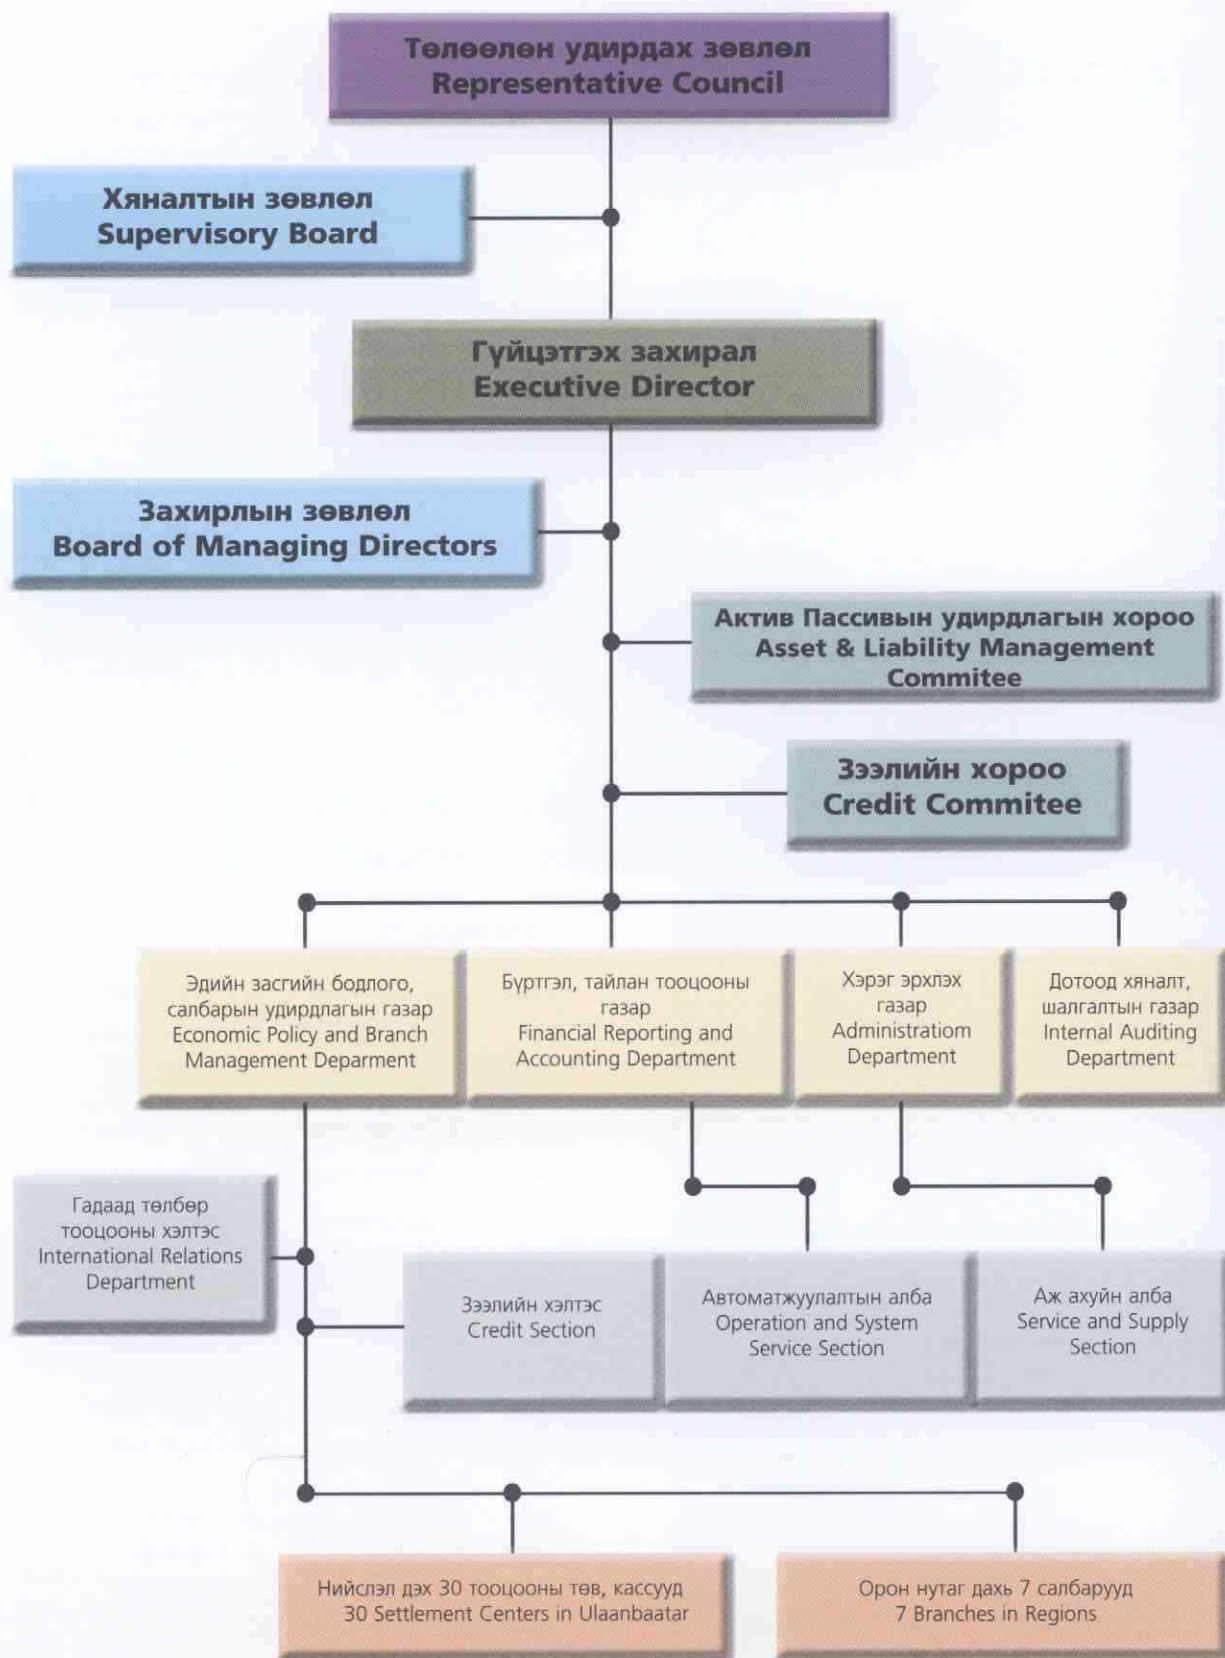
Төлөөлөн удирдах зөвлөл
Representative Council

Хяналтын зөвлөл
Supervisory Board

Гүйцэтгэх захирал
Executive Director

Захирлын зөвлөл
Board of Managing Directors

Актив Пассивын удирдлагын хороо
Asset & Liability Management Commitee

Зээлийн хороо
Credit Commitee

Эдийн засгийн бодлого, салбарын удирдлагын газар
Economic Policy and Branch Management Deparment

Бүртгэл, тайлан тооцооны газар
Financial Reporting and Accounting Department

Хэрэг эрхлэх газар
Administratiom Department

Дотоод хяналт, шалгалтын газар
Internal Auditing Department

Гадаад төлбөр тооцооны хэлтэс
International Relations Department

Зээлийн хэлтэс
Credit Section

Автоматжуулалтын алба
Operation and System Service Section

Аж ахуйн алба
Service and Supply Section

Нийслэл дэх 30 тооцооны төв, кассууд
30 Settlement Centers in Ulaanbaatar

Орон нутаг дахь 7 салбарууд
7 Branches in Regions